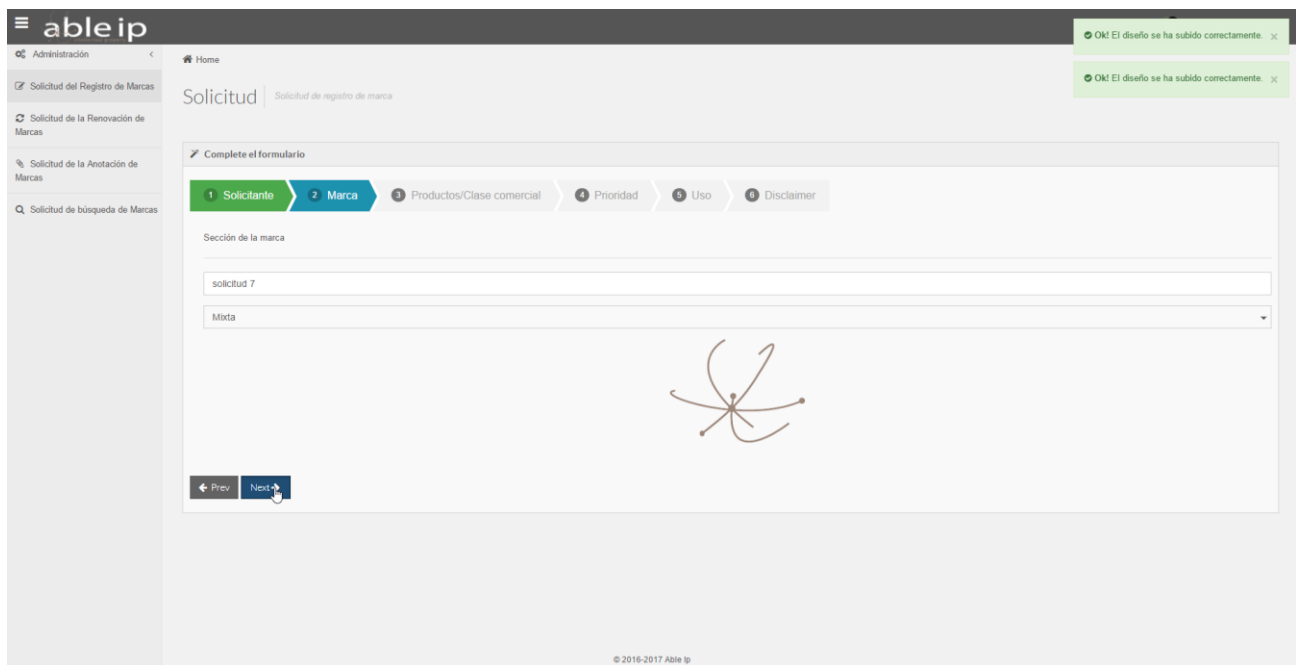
able ip

Ok! El diseño se ha subido correctamente. ×

Ok! El diseño se ha subido correctamente. ×

Administración

Solicitud del Registro de Marcas

Solicitud de la Renovación de Marcas

Solicitud de la Anotación de Marcas

Solicitud de búsqueda de Marcas

Home

Solicitud Solicitud de registro de marca

Complete el formulario

1 Solicitante 2 Marca 3 Productos/Clase comercial 4 Prioridad 5 Uso 6 Disclaimer

Sección de la marca

solicitud 7

Mixta

Prev Next

© 2016-2017 Able Ip